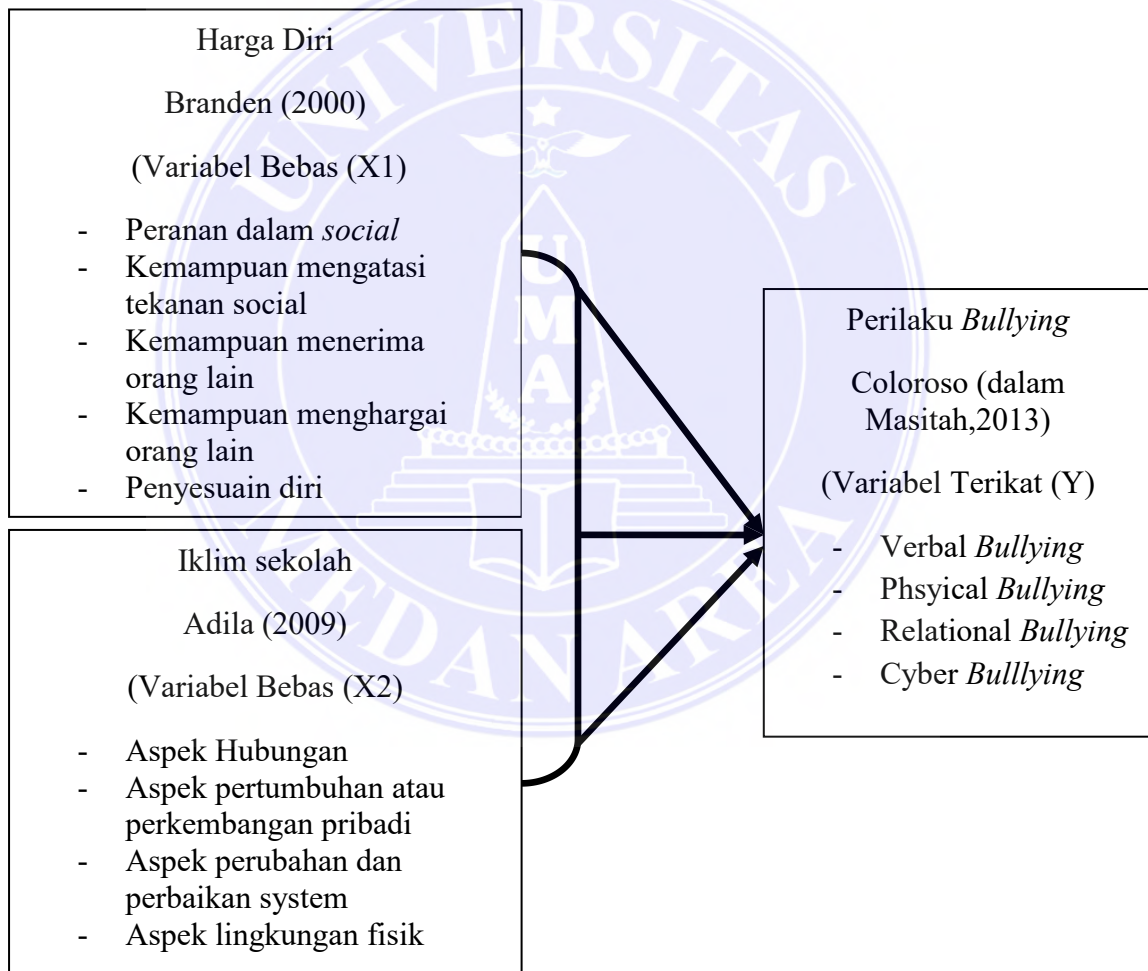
Harga Diri

Branden (2000)

(Variabel Bebas (X1)

- Peranan dalam *social*
- Kemampuan mengatasi tekanan social
- Kemampuan menerima orang lain
- Kemampuan menghargai orang lain
- Penyesuain diri

Iklim sekolah

Adila (2009)

(Variabel Bebas (X2)

- Aspek Hubungan
- Aspek pertumbuhan atau perkembangan pribadi
- Aspek perubahan dan perbaikan system
- Aspek lingkungan fisik

Perilaku *Bullying*

Coloroso (dalam Masitah,2013)

(Variabel Terikat (Y)

- Verbal *Bullying*
- Phsyical *Bullying*
- Relational *Bullying*
- Cyber *Bulllying*

UNIVERSITAS MEDAN AREA